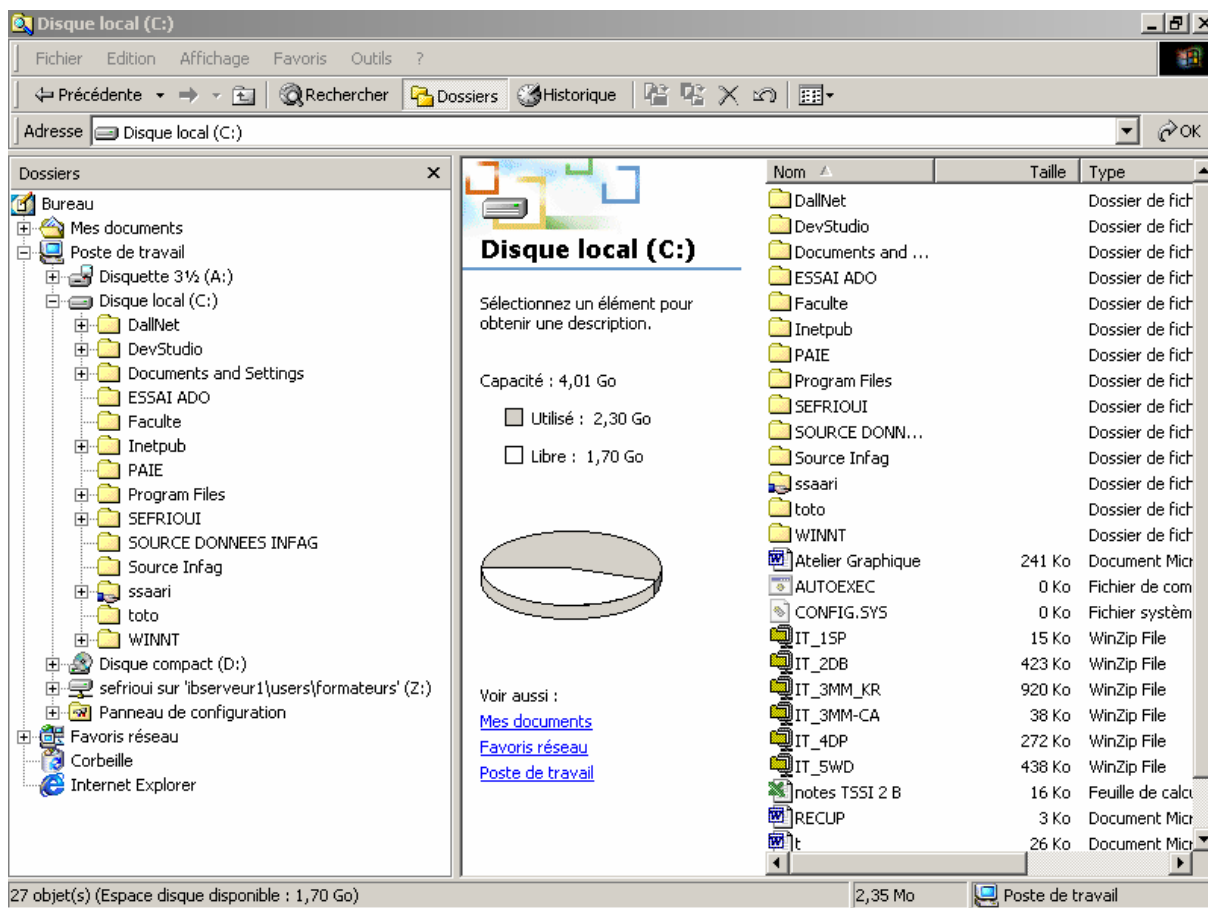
Disque local (C:)

Fichier Edition Affichage Favoris Outils ?

Précédente Rechercher Dossiers Historique

Adresse Disque local (C:) OK

Dossiers

Bureau
Mes documents
Poste de travail
Disquette 3½ (A:)
Disque local (C:)
DallNet
DevStudio
Documents and Settings
ESSAI ADO
Faculte
Inetpub
PAIE
Program Files
SEFRIOUI
SOURCE DONNEES INFAG
Source Infag
ssaari
toto
WINNT
Disque compact (D:)
sefrioui sur 'ibserveur1\users\formateurs' (Z:)
Panneau de configuration
Favoris réseau
Corbeille
Internet Explorer

Disque local (C:)

Sélectionnez un élément pour obtenir une description.

Capacité : 4,01 Go

Utilisé : 2,30 Go

Libre : 1,70 Go

Voir aussi :
Mes documents
Favoris réseau
Poste de travail

| Nom | Taille | Type |
|---|---|---|
| DallNet | | Dossier de fich |
| DevStudio | | Dossier de fich |
| Documents and ... | | Dossier de fich |
| ESSAI ADO | | Dossier de fich |
| Faculte | | Dossier de fich |
| Inetpub | | Dossier de fich |
| PAIE | | Dossier de fich |
| Program Files | | Dossier de fich |
| SEFRIOUI | | Dossier de fich |
| SOURCE DONN... | | Dossier de fich |
| Source Infag | | Dossier de fich |
| ssaari | | Dossier de fich |
| toto | | Dossier de fich |
| WINNT | | Dossier de fich |
| Atelier Graphique | 241 Ko | Document Micr |
| AUTOEXEC | 0 Ko | Fichier de com |
| CONFIG.SYS | 0 Ko | Fichier systèm |
| IT_1SP | 15 Ko | WinZip File |
| IT_2DB | 423 Ko | WinZip File |
| IT_3MM_KR | 920 Ko | WinZip File |
| IT_3MM-CA | 38 Ko | WinZip File |
| IT_4DP | 272 Ko | WinZip File |
| IT_5WD | 438 Ko | WinZip File |
| notes TSSI 2 B | 16 Ko | Feuille de calcu |
| RECUP | 3 Ko | Document Micr |
| t | 26 Ko | Document Micr |

27 objet(s) (Espace disque disponible : 1,70 Go) 2,35 Mo Poste de travail